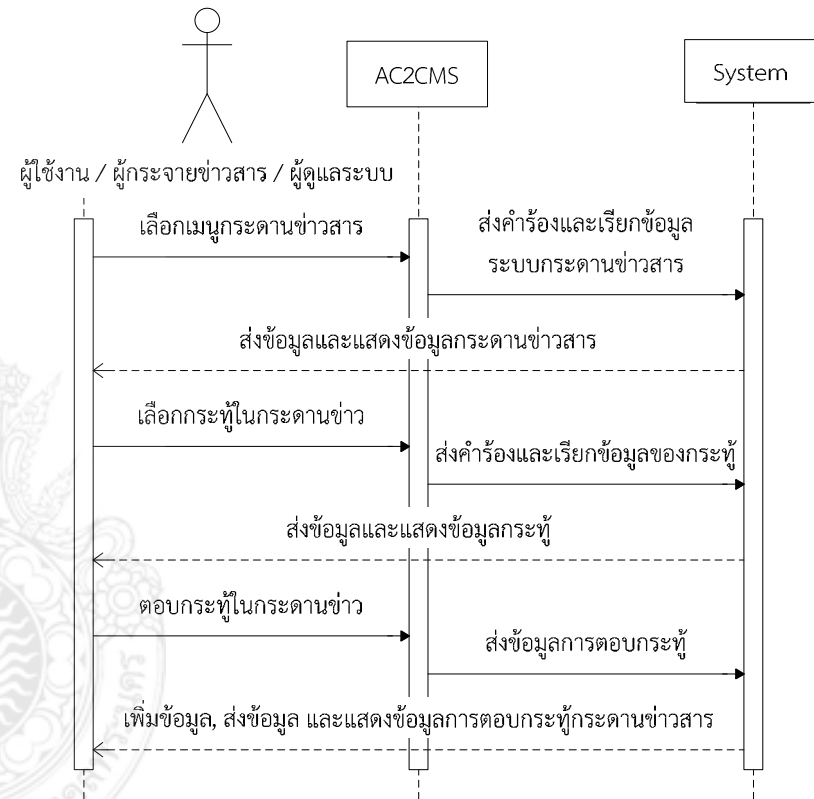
AC2CMS

System

ผู้ใช้งาน / ผู้กระจายข่าวสาร / ผู้ดูแลระบบ

เลือกเมนูกระดานข่าวสาร

ส่งคำร้องและเรียกข้อมูลระบบกระดานข่าวสาร

ส่งข้อมูลและแสดงข้อมูลกระดานข่าวสาร

เลือกกระทู้ในกระดานข่าว

ส่งคำร้องและเรียกข้อมูลของกระทู้

ส่งข้อมูลและแสดงข้อมูลกระทู้

ตอบกระทู้ในกระดานข่าว

ส่งข้อมูลการตอบกระทู้

เพิ่มข้อมูล, ส่งข้อมูล และแสดงข้อมูลการตอบกระทู้กระดานข่าวสาร